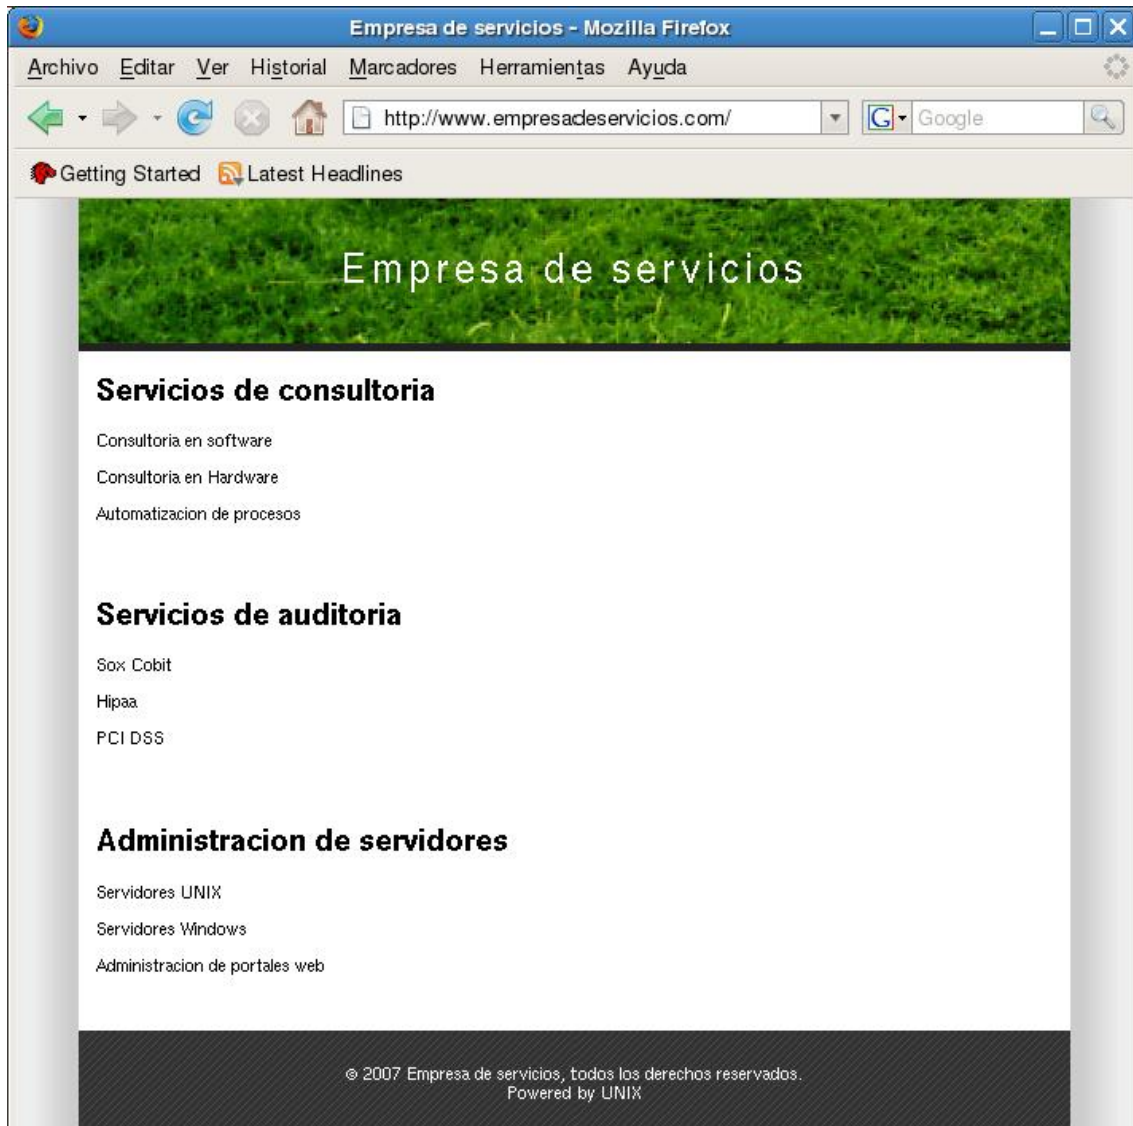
Empresa de servicios - Mozilla Firefox

Archivo Editar Ver Historial Marcadores Herramientas Ayuda

http://www.empresadeservicios.com/

Google

Getting Started Latest Headlines

Empresa de servicios

Servicios de consultoria

Consultoria en software

Consultoria en Hardware

Automatizacion de procesos

Servicios de auditoria

Sox Cobit

Hipaa

PCI DSS

Administracion de servidores

Servidores UNIX

Servidores Windows

Administracion de portales web

© 2007 Empresa de servicios, todos los derechos reservados.
Powered by UNIX